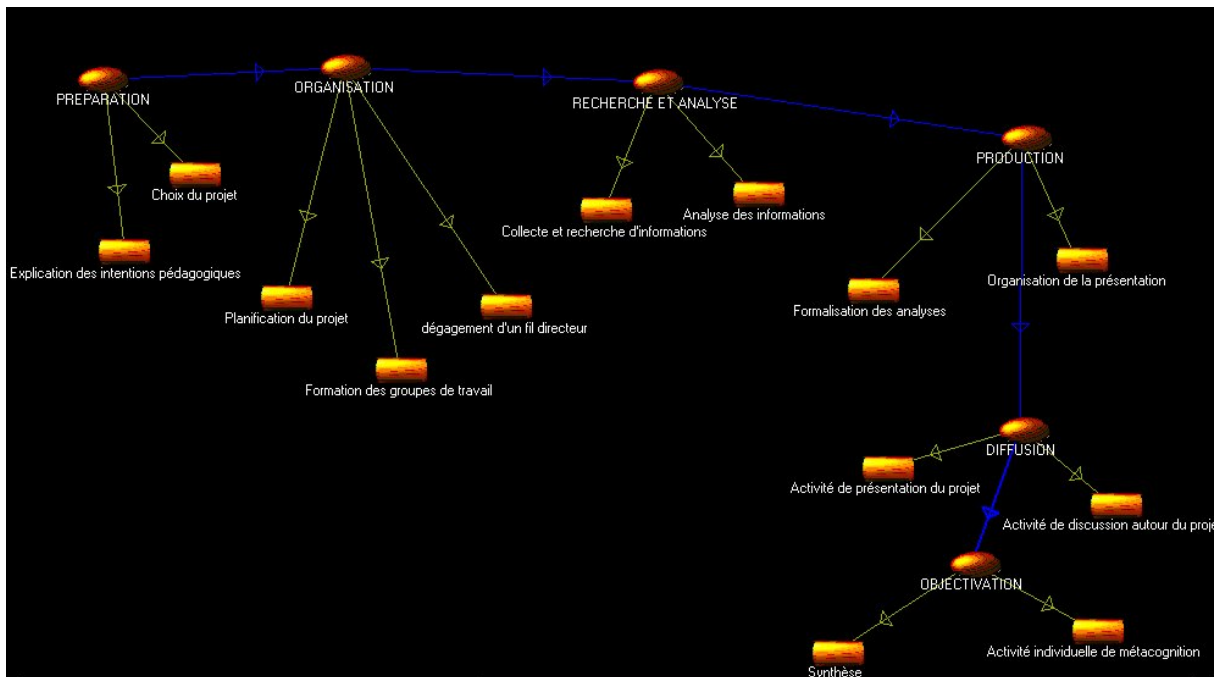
PREPARATION

Choix du projet

Explication des intentions pédagogiques

ORGANISATION

Planification du projet

Formation des groupes de travail

dégagement d'un fil directeur

RECHERCHE ET ANALYSE

Collecte et recherche d'informations

Analyse des informations

PRODUCTION

Formalisation des analyses

Organisation de la présentation

DIFFUSION

Activité de présentation du projet

Activité de discussion autour du proje

OBJECTIVATION

Synthèse

Activité individuelle de métacognition